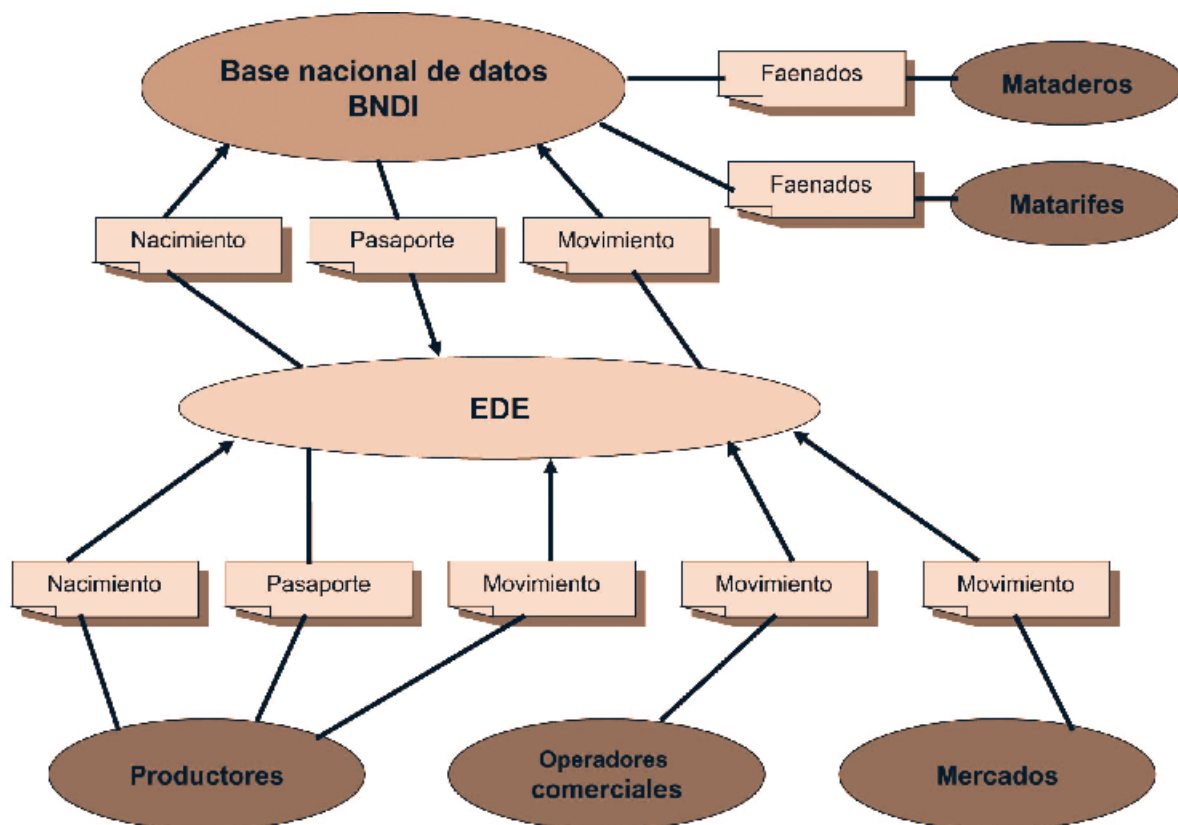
Base nacional de datos
BNDI

Faenados

Mataderos

Faenados

Matarifes

Nacimiento

Pasaporte

Movimiento

EDE

Nacimiento

Pasaporte

Movimiento

Movimiento

Movimiento

Productores

Operadores comerciales

Mercados